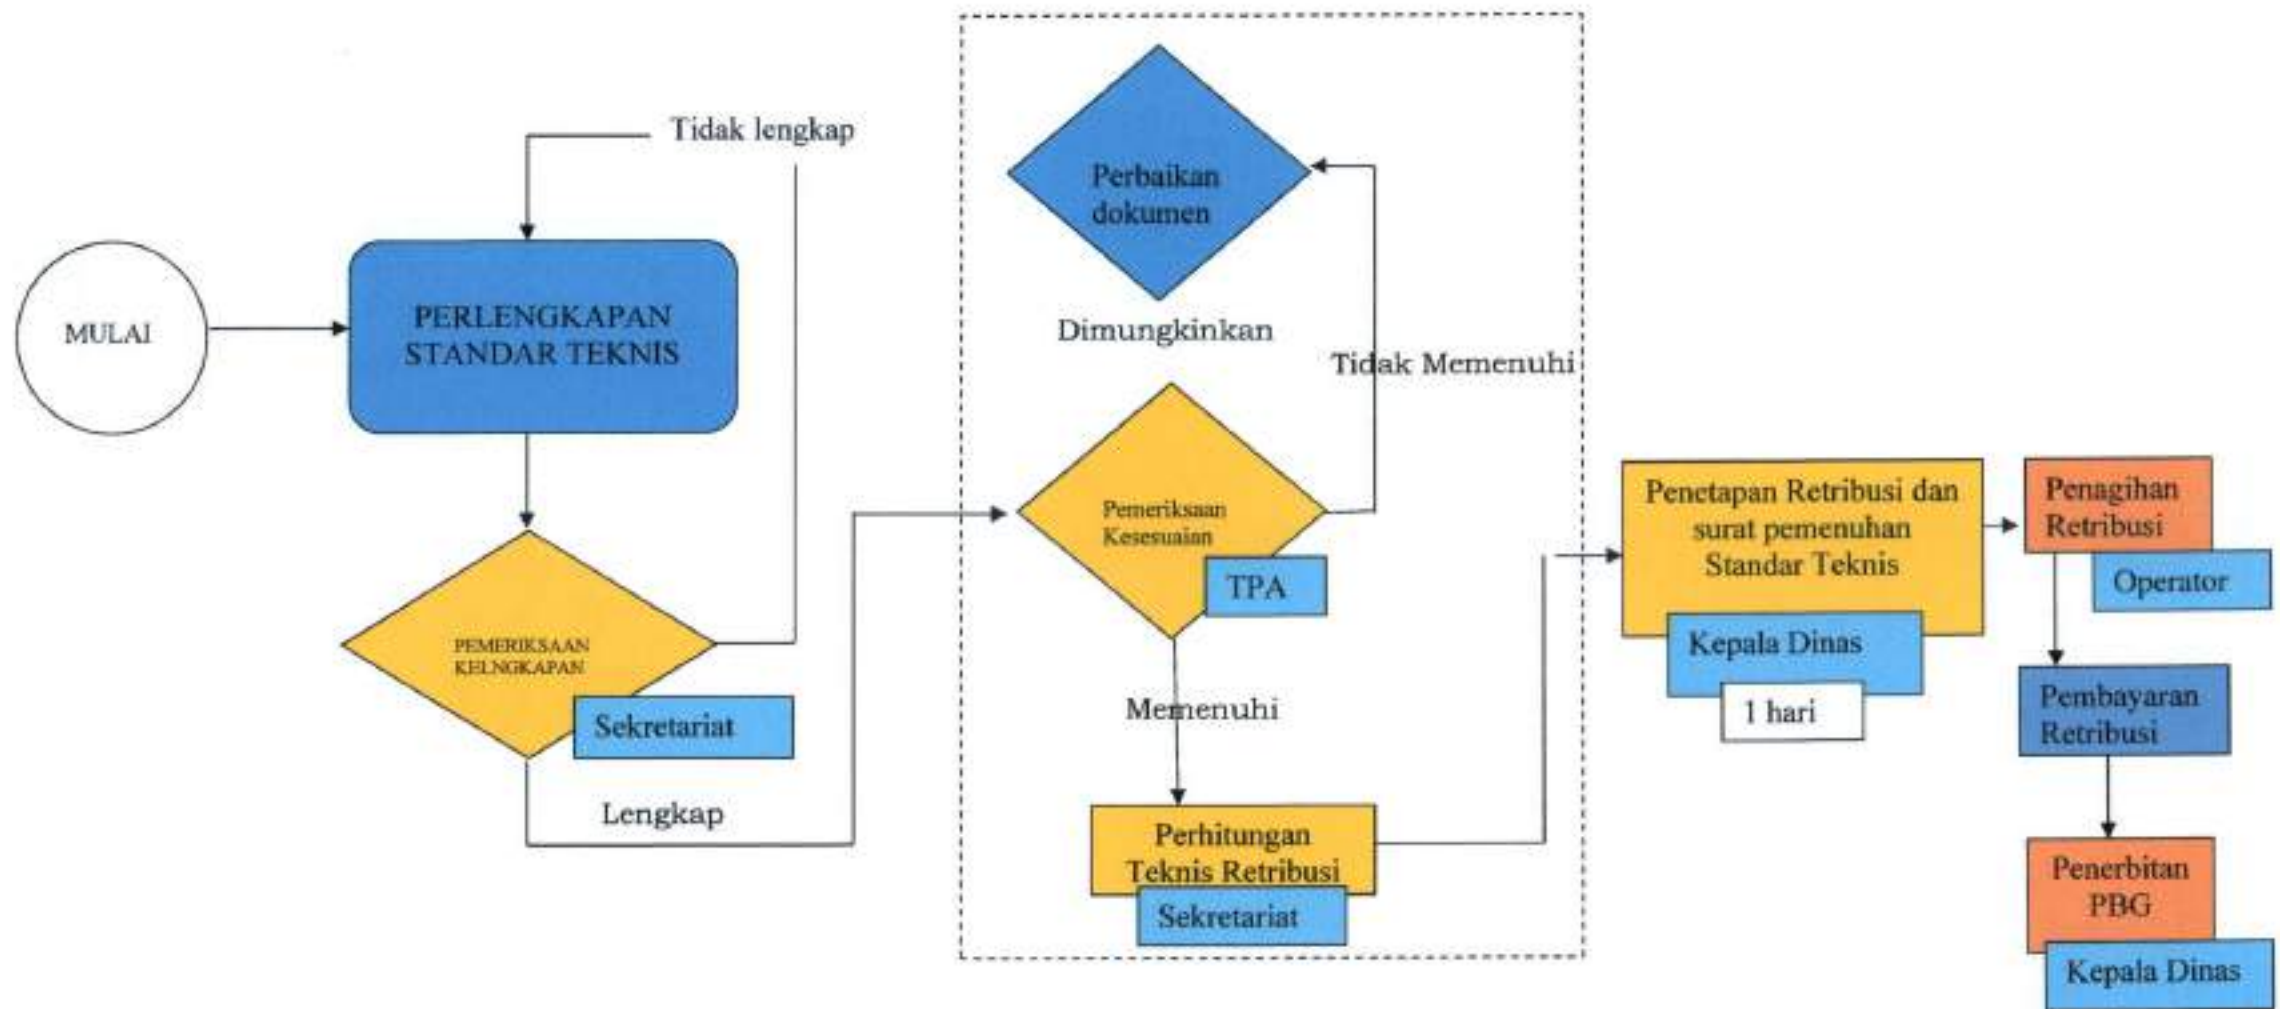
MULAI

Tidak lengkap

PERLENGKAPAN STANDAR TEKNIS

PEMERIKSAAN KELNGKAPAN

Sekretariat

Lengkap

Perbaikan dokumen

Dimungkinkan

Tidak Memenuhi

Pemeriksaan Kesesuaian

TPA

Memenuhi

Perhitungan Teknis Retribusi

Sekretariat

Penetapan Retribusi dan surat pemenuhan Standar Teknis

Kepala Dinas

1 hari

Penagihan Retribusi

Operator

Pembayaran Retribusi

Penerbitan PBG

Kepala Dinas